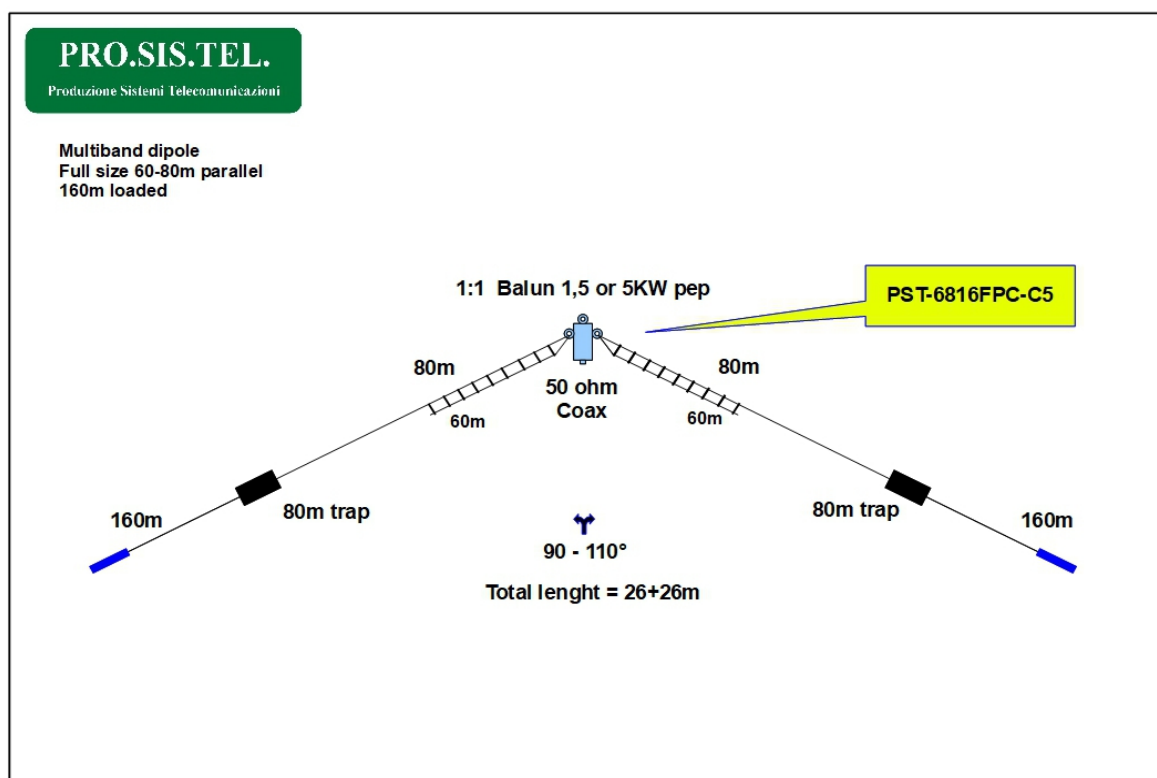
PRO.SIS.TEL.
Produzione Sistemi Telecomunicazioni

Multiband dipole
Full size 60-80m parallel
160m loaded

1:1 Balun 1,5 or 5KW pep

PST-6816FPC-C5

80m

80m

50 ohm
Coax

60m

60m

160m

80m trap

80m trap

160m

90 - 110°

Total lenght = 26+26m